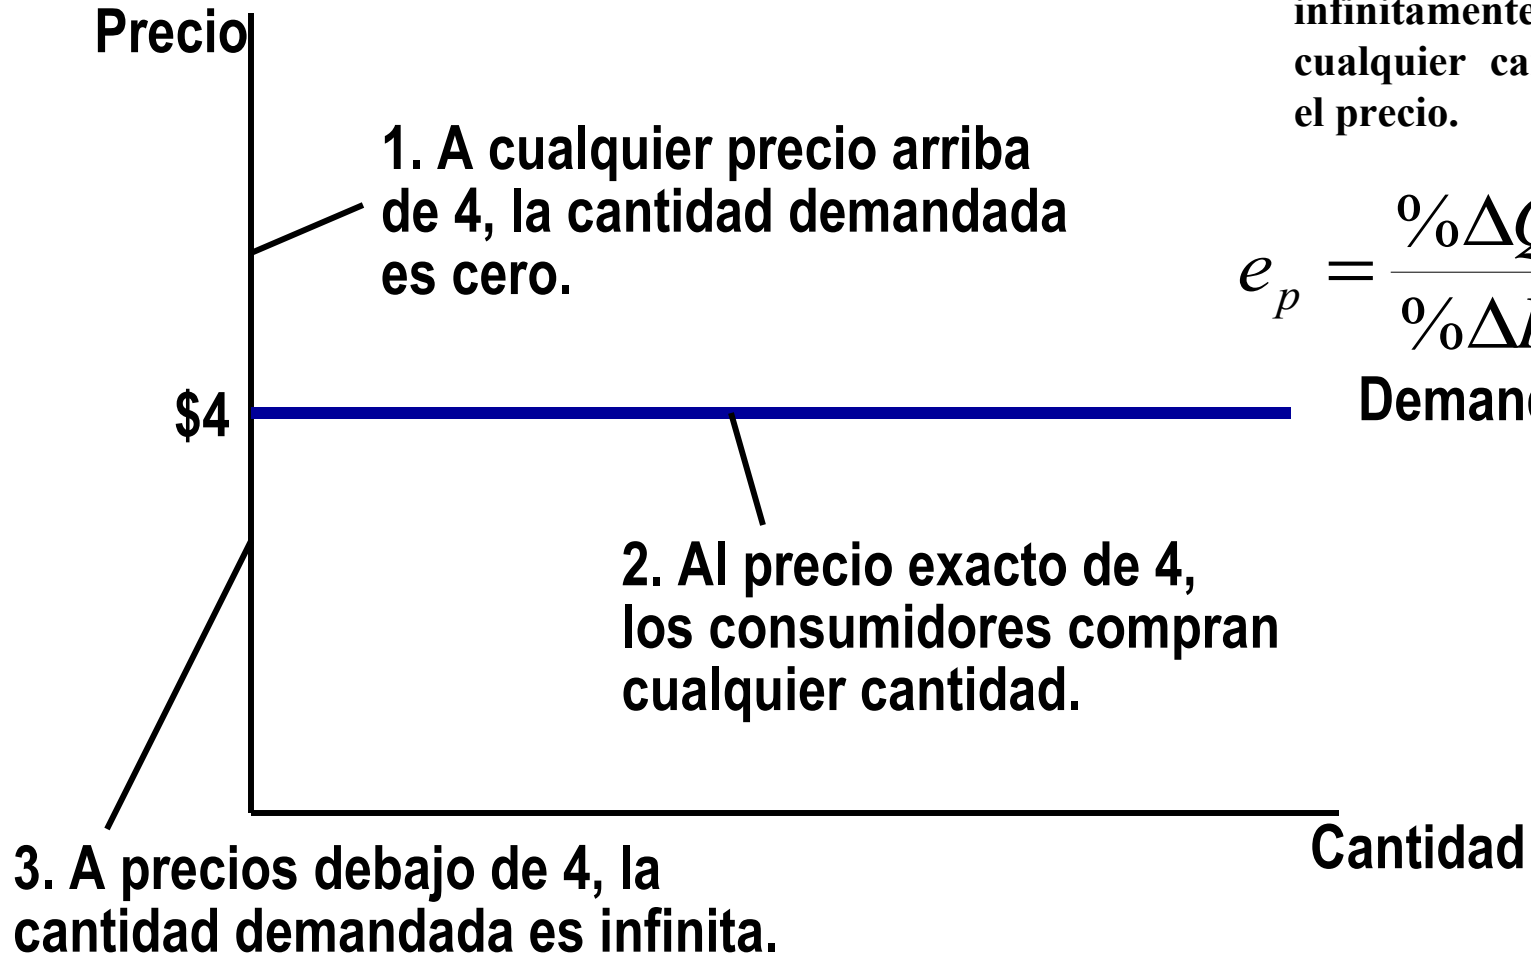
infinitamente
cualquier ca
el precio.

Precio

1. A cualquier precio arriba de 4, la cantidad demandada es cero.

$e_p = \frac{\%\Delta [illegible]}{\%\Delta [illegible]}$

$4

Deman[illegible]

2. Al precio exacto de 4, los consumidores compran cualquier cantidad.

Cantidad

3. A precios debajo de 4, la cantidad demandada es infinita.